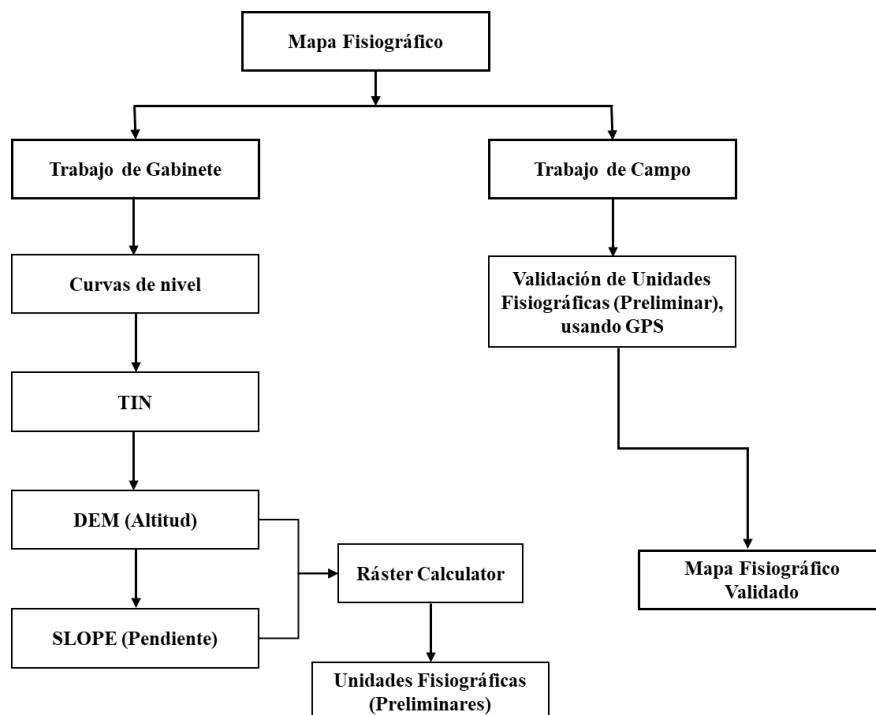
Mapa Fisiográfico

Trabajo de Gabinete

Curvas de nivel

TIN

DEM (Altitud)

SLOPE (Pendiente)

Ráster Calculator

Unidades Fisiográficas (Preliminares)

Trabajo de Campo

Validación de Unidades Fisiográficas (Preliminar), usando GPS

Mapa Fisiográfico Validado